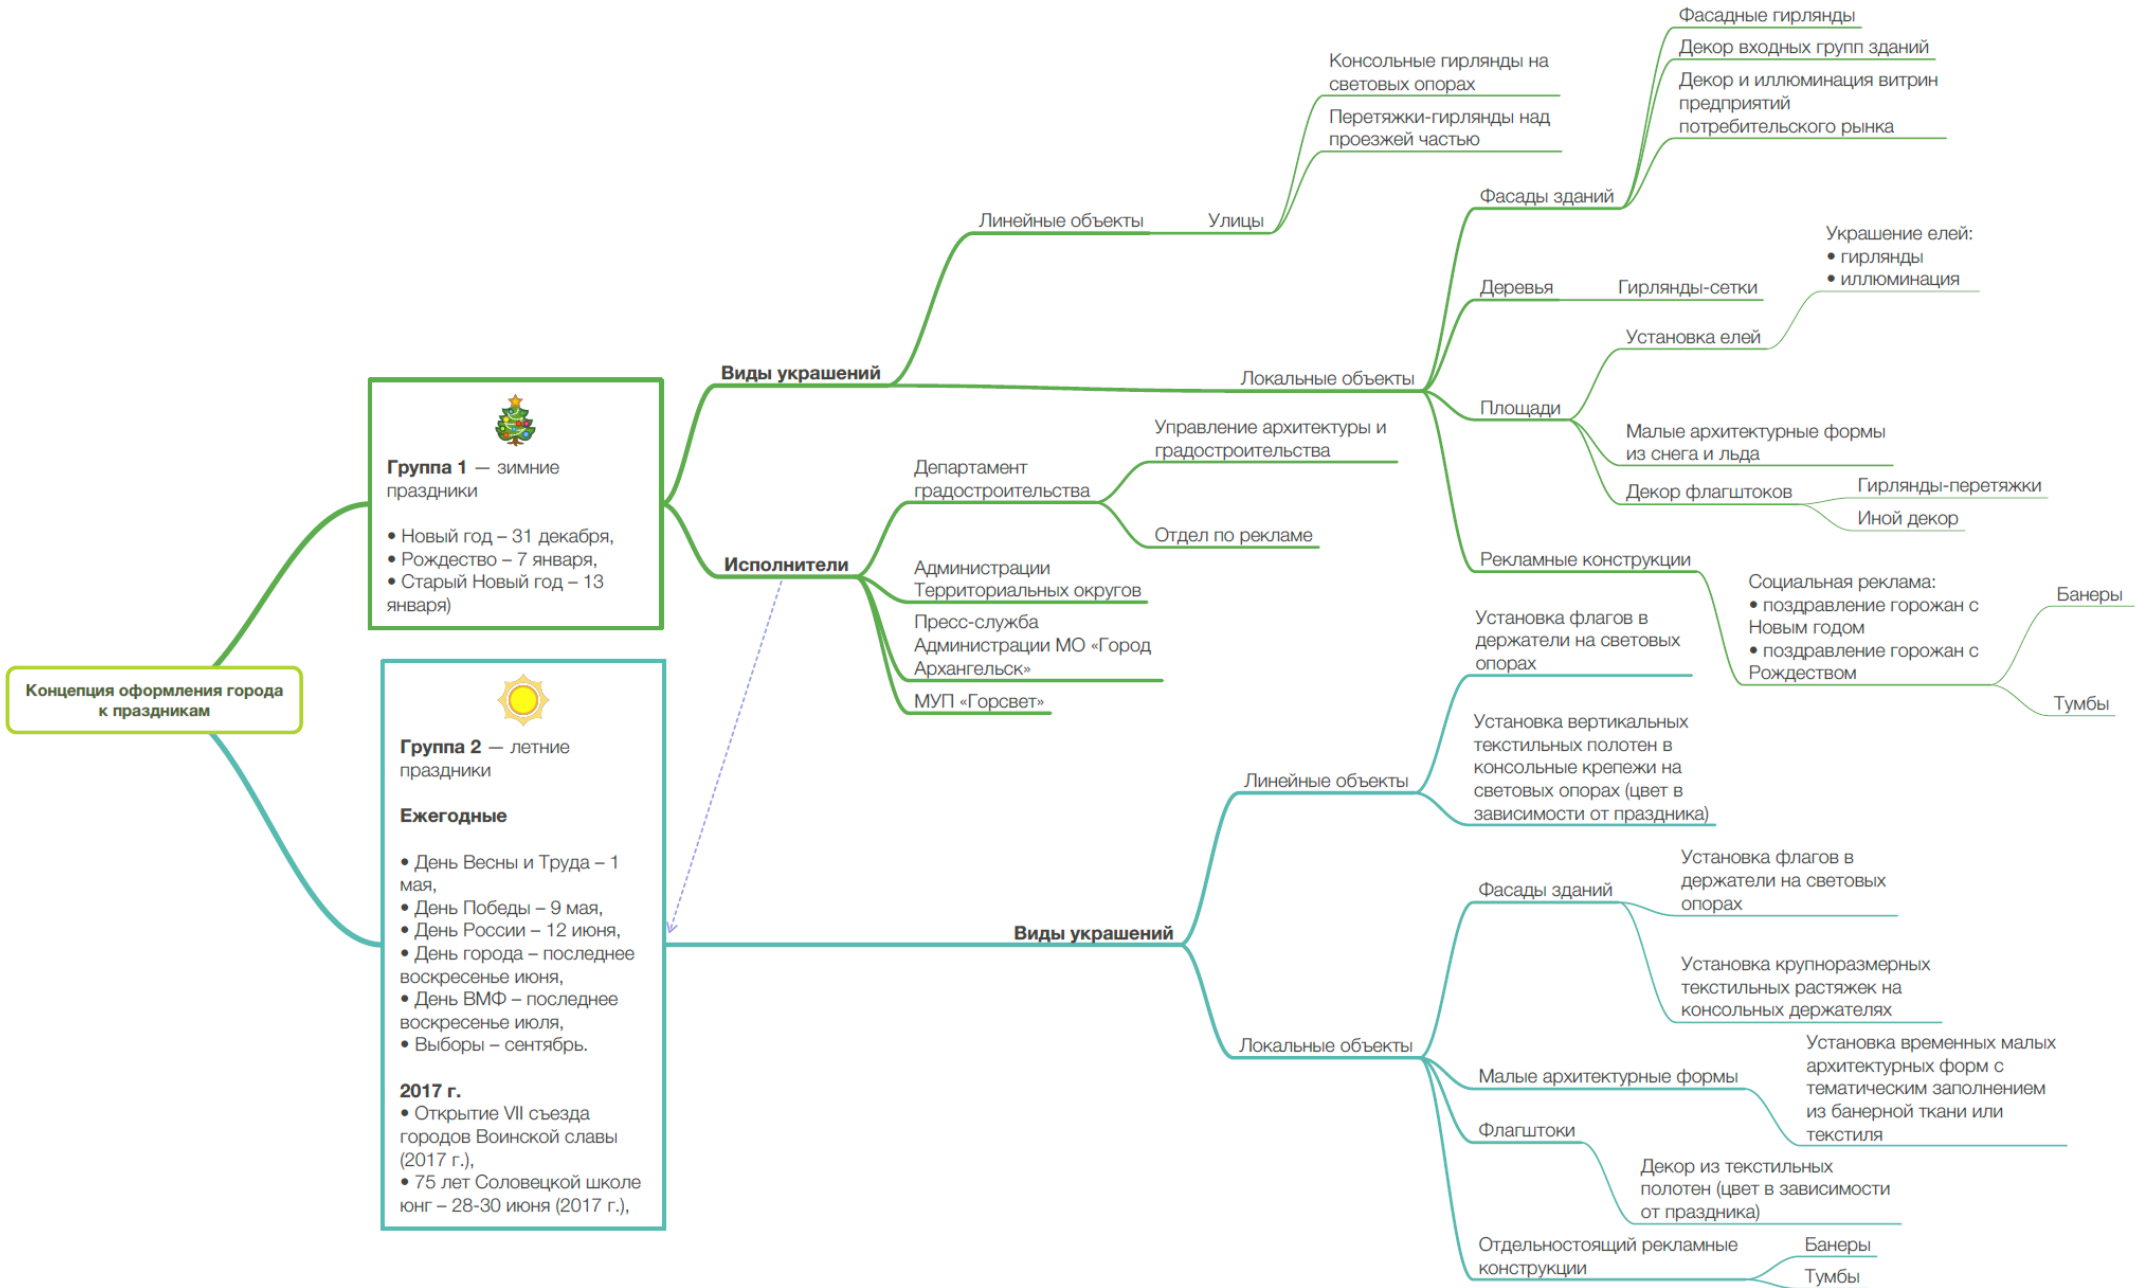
Концепция оформления города к праздникам

Группа 1 — зимние праздники

• Новый год – 31 декабря,
• Рождество – 7 января,
• Старый Новый год – 13 января)

Виды украшений

Линейные объекты

Улицы

Консольные гирлянды на световых опорах

Перетяжки-гирлянды над проезжей частью

Локальные объекты

Фасады зданий

Фасадные гирлянды

Декор входных групп зданий

Декор и иллюминация витрин предприятий потребительского рынка

Деревья

Гирлянды-сетки

Площади

Установка елей

Украшение елей:
• гирлянды
• иллюминация

Малые архитектурные формы из снега и льда

Декор флагштоков

Гирлянды-перетяжки

Иной декор

Рекламные конструкции

Социальная реклама:
• поздравление горожан с Новым годом
• поздравление горожан с Рождеством

Банеры

Тумбы

Исполнители

Департамент градостроительства

Управление архитектуры и градостроительства

Отдел по рекламе

Администрации Территориальных округов

Пресс-служба Администрации МО «Город Архангельск»

МУП «Горсвет»

Группа 2 — летние праздники

Ежегодные

• День Весны и Труда – 1 мая,
• День Победы – 9 мая,
• День России – 12 июня,
• День города – последнее воскресенье июня,
• День ВМФ – последнее воскресенье июля,
• Выборы – сентябрь.

2017 г.
• Открытие VII съезда городов Воинской славы (2017 г.),
• 75 лет Соловецкой школе юнг – 28-30 июня (2017 г.),

Виды украшений

Линейные объекты

Установка флагов в держатели на световых опорах

Установка вертикальных текстильных полотен в консольные крепежи на световых опорах (цвет в зависимости от праздника)

Локальные объекты

Фасады зданий

Установка флагов в держатели на световых опорах

Установка крупноразмерных текстильных растяжек на консольных держателях

Малые архитектурные формы

Установка временных малых архитектурных форм с тематическим заполнением из банерной ткани или текстиля

Флагштоки

Декор из текстильных полотен (цвет в зависимости от праздника)

Отдельностоящий рекламные конструкции

Банеры

Тумбы